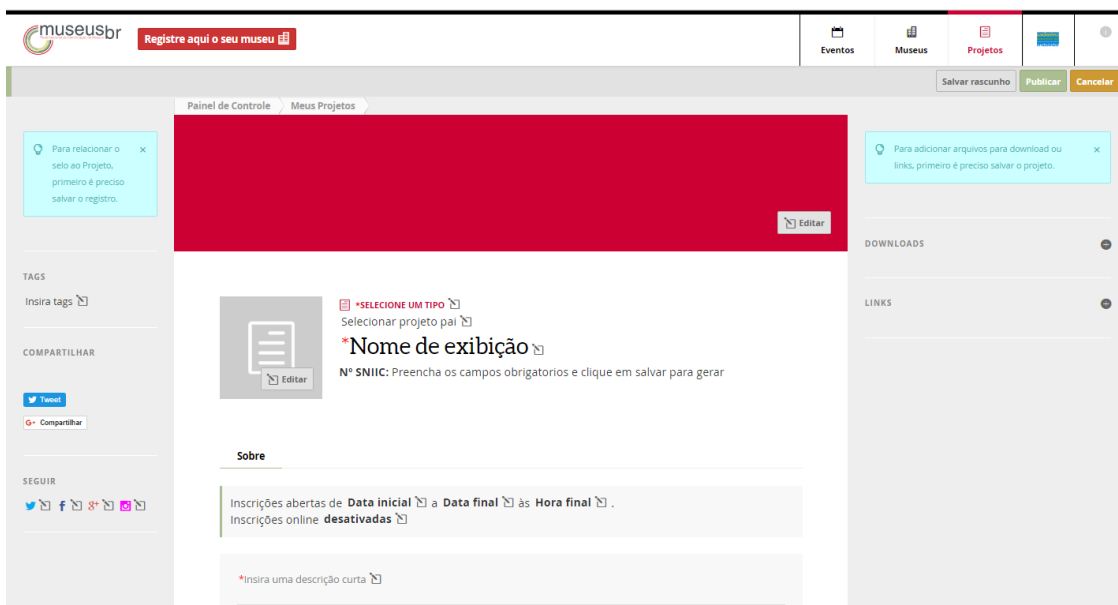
museusbr

Registre aqui o seu museu

Eventos
Museus
Projetos

Salvar rascunho
Publicar
Cancelar

Painel de Controle
Meus Projetos

Para relacionar o selo ao Projeto, primeiro é preciso salvar o registro. ×

Editar

Para adicionar arquivos para download ou links, primeiro é preciso salvar o projeto. ×

DOWNLOADS

LINKS

TAGS
Insira tags

COMPARTILHAR

Tweet
Compartilhar

SEGUIR

*SELECIONE UM TIPO
Selecionar projeto pai
*Nome de exibição
Nº SNIIC: Preencha os campos obrigatorios e clique em salvar para gerar

Editar

Sobre

Inscrições abertas de Data inicial a Data final às Hora final .
Inscrições online desativadas

*Insira uma descrição curta